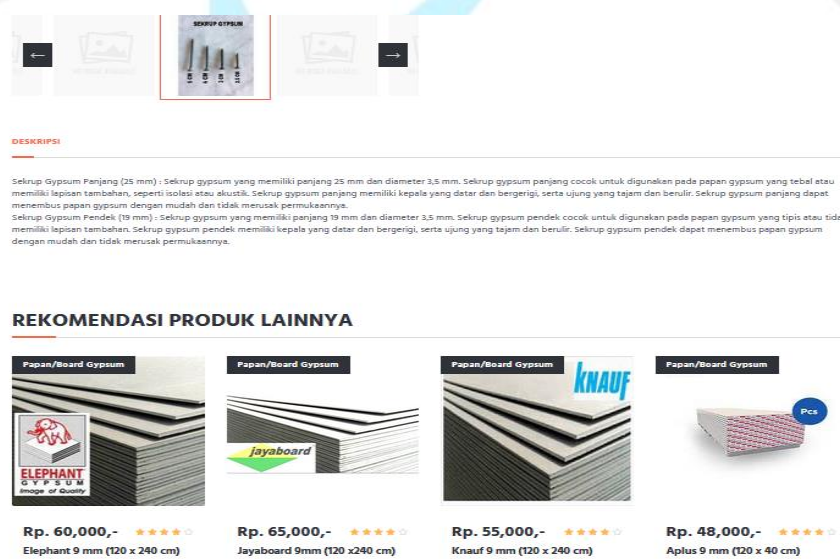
←
SEKRUP GYPSUM
→

DESKRIPSI

Sekrup Gypsum Panjang (25 mm) : Sekrup gypsum yang memiliki panjang 25 mm dan diameter 3,5 mm. Sekrup gypsum panjang cocok untuk digunakan pada papan gypsum yang tebal atau memiliki lapisan tambahan, seperti isolasi atau akustik. Sekrup gypsum panjang memiliki kepala yang datar dan bergerigi, serta ujung yang tajam dan berulir. Sekrup gypsum panjang dapat menembus papan gypsum dengan mudah dan tidak merusak permukaannya.
Sekrup Gypsum Pendek (19 mm) : Sekrup gypsum yang memiliki panjang 19 mm dan diameter 3,5 mm. Sekrup gypsum pendek cocok untuk digunakan pada papan gypsum yang tipis atau tidak memiliki lapisan tambahan. Sekrup gypsum pendek memiliki kepala yang datar dan bergerigi, serta ujung yang tajam dan berulir. Sekrup gypsum pendek dapat menembus papan gypsum dengan mudah dan tidak merusak permukaannya.

REKOMENDASI PRODUK LAINNYA

Papan/Board Gypsum
ELEPHANT GYPSUM Image of Quality
Rp. 60,000,-
Elephant 9 mm (120 x 240 cm)

Papan/Board Gypsum
jayaboard
Rp. 65,000,-
Jayaboard 9mm (120 x240 cm)

Papan/Board Gypsum
KNAUF
Rp. 55,000,-
Knauf 9 mm (120 x 240 cm)

Papan/Board Gypsum
Pcs
Rp. 48,000,-
Aplus 9 mm (120 x 40 cm)